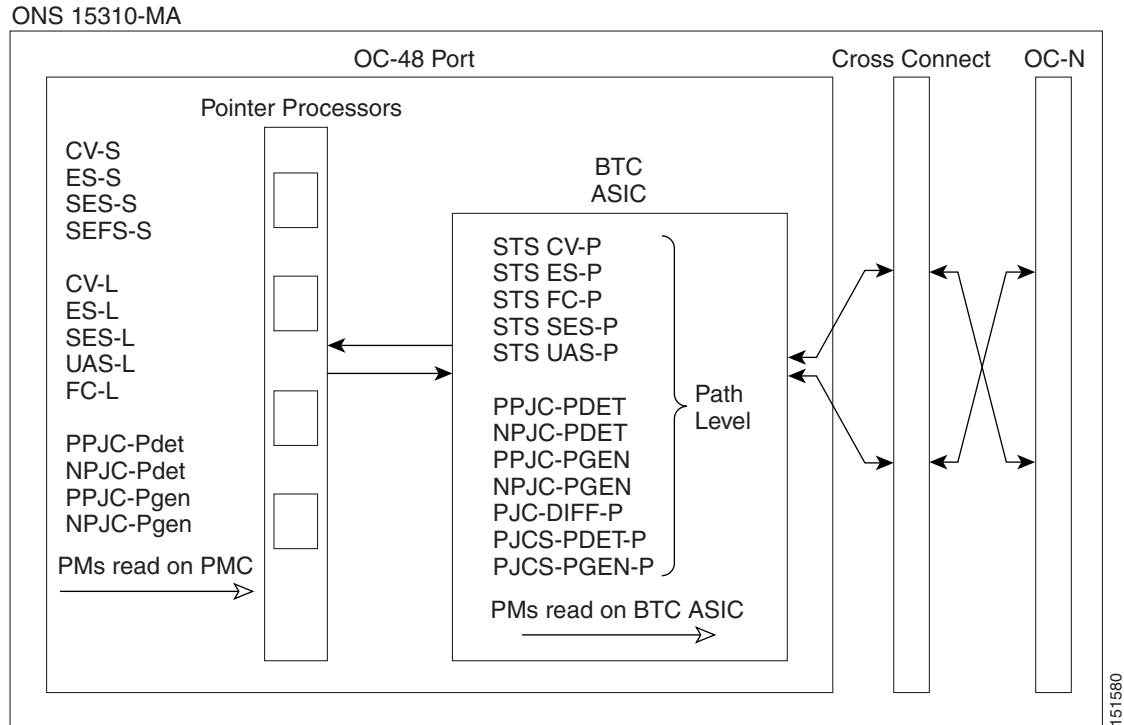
ONS 15310-MA

OC-48 Port

Cross Connect

OC-N

Pointer Processors

CV-S
ES-S
SES-S
SEFS-S

CV-L
ES-L
SES-L
UAS-L
FC-L

PPJC-Pdet
NPJC-Pdet
PPJC-Pgen
NPJC-Pgen

PMs read on PMC

BTC
ASIC

STS CV-P
STS ES-P
STS FC-P
STS SES-P
STS UAS-P

PPJC-PDET
NPJC-PDET
PPJC-PGEN
NPJC-PGEN
PJC-DIFF-P
PJCS-PDET-P
PJCS-PGEN-P

Path
Level

PMs read on BTC ASIC

151580